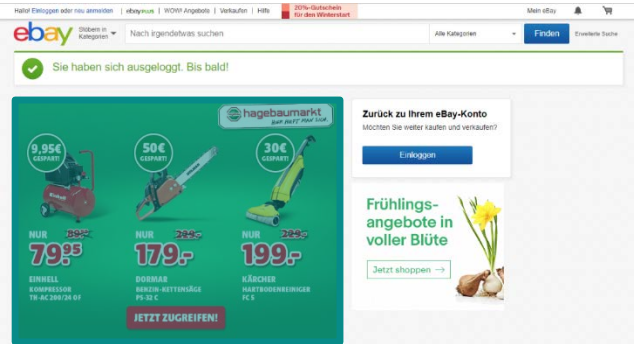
Hallo! Einloggen oder neu anmelden | ebayPLUS | WOW! Angebote | Verkaufen | Hilfe | 20%-Gutschein für den Winterstart | Mein eBay

ebay Stöbern in Kategorien Nach irgendetwas suchen Alle Kategorien Finden Erweiterte Suche

Sie haben sich ausgeloggt. Bis bald!

hagebaumarkt

9,95€ GESPART! 50€ GESPART! 30€ GESPART!

NUR 89,9̶5̶ 79,95 EINHELL KOMPRESSOR TH-AC 200/24 OF

NUR 229,- 179,- DOLMAR BENZIN-KETTENSÄGE PS-32 C

NUR 229,- 199,- KÄRCHER HARTBODENREINIGER FC 5

JETZT ZUGREIFEN!

Zurück zu Ihrem eBay-Konto
Möchten Sie weiter kaufen und verkaufen?
Einloggen

Frühlingsangebote in voller Blüte
Jetzt shoppen